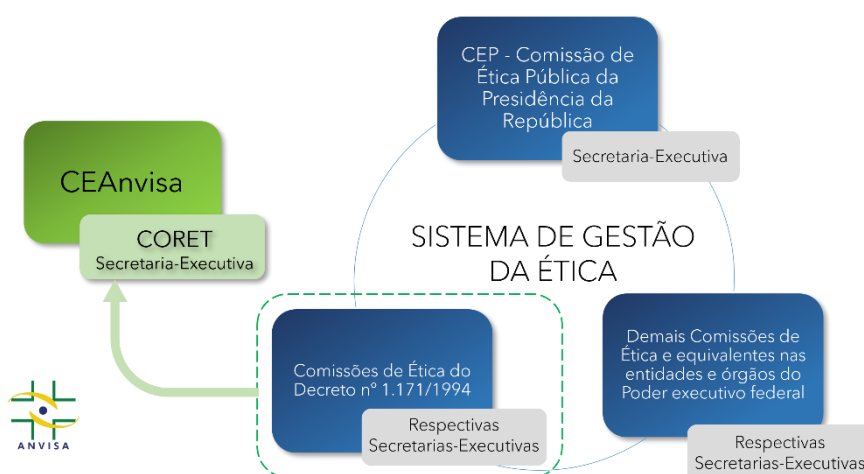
CEP - Comissão de Ética Pública da Presidência da República

Secretaria-Executiva

CEAnvisa

CORET
Secretaria-Executiva

SISTEMA DE GESTÃO DA ÉTICA

Demais Comissões de Ética e equivalentes nas entidades e órgãos do Poder executivo federal

Respectivas Secretarias-Executivas

Comissões de Ética do Decreto nº 1.171/1994

Respectivas Secretarias-Executivas

ANVISA